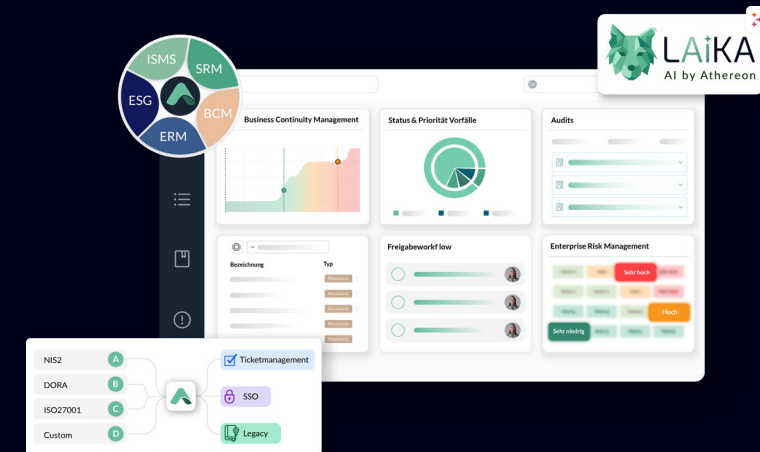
ISMS
SRM
BCM
ERM
ESG

LAiKA
AI by Athereon

Business Continuity Management

Status & Priorität Vorfälle

Audits

Bezeichnung
Typ

Freigabeworkf low

Enterprise Risk Management

Sehr hoch
Hoch
Sehr niedrig

NIS2 A
DORA B
ISO27001 C
Custom D

Ticketmanagement
SSO
Legacy